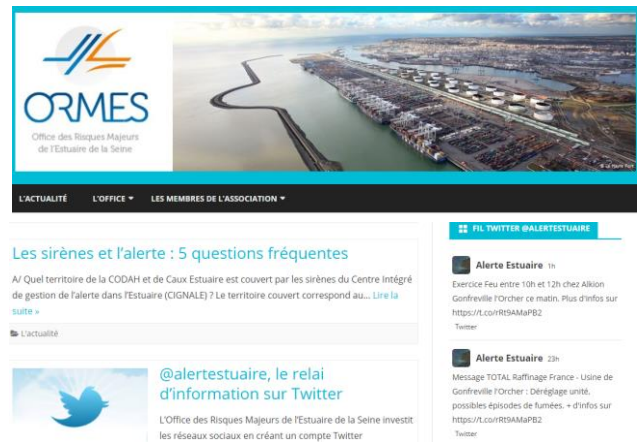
ORMES
Office des Risques Majeurs de l'Estuaire de la Seine

© Le Havre Port

L'ACTUALITÉ L'OFFICE ▾ LES MEMBRES DE L'ASSOCIATION ▾

Les sirènes et l'alerte : 5 questions fréquentes

A/ Quel territoire de la CODAH et de Caux Estuaire est couvert par les sirènes du Centre Intégré de gestion de l'alerte dans l'Estuaire (CIGNALE) ? Le territoire couvert correspond au... Lire la suite »

L'actualité

@alertestuaire, le relai d'information sur Twitter

L'Office des Risques Majeurs de l'Estuaire de la Seine investit les réseaux sociaux en créant un compte Twitter

FIL TWITTER @ALERTESTUAIRE

Alerte Estuaire 1h
Exercice Feu entre 10h et 12h chez Alkion Gonfreville l'Orcher ce matin. Plus d'infos sur https://t.co/rRt9AMaPB2
Twitter

Alerte Estuaire 23h
Message TOTAL Raffinage France - Usine de Gonfreville l'Orcher : Dérèglage unité, possibles épisodes de fumées. + d'infos sur https://t.co/rRt9AMaPB2
Twitter